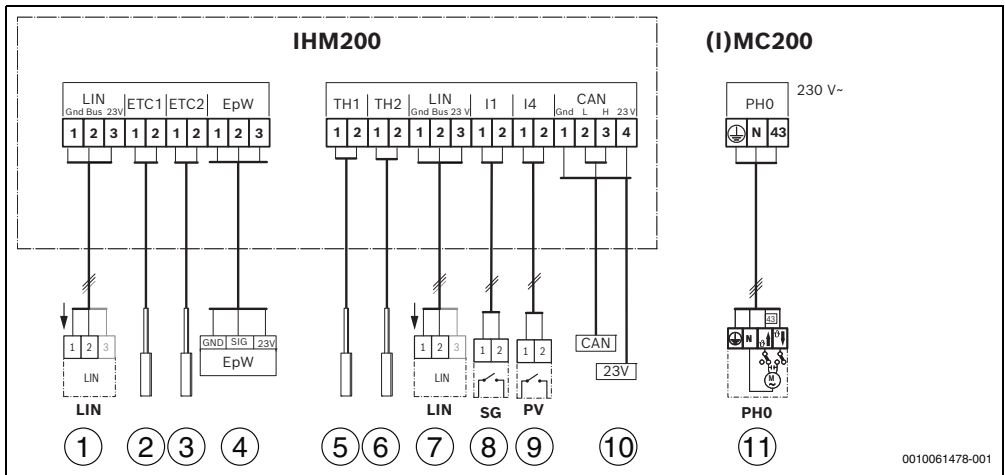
IHM200

(I)MC200

LIN
Gnd Bus 23V
1 2 3

ETC1
1 2

ETC2
1 2

EpW
1 2 3

TH1
1 2

TH2
1 2

LIN
Gnd Bus 23 V
1 2 3

I1
1 2

I4
1 2

CAN
Gnd L H 23 V
1 2 3 4

PH0
N 43

230 V~

1 2 3
LIN

GND SIG 23V
EpW

1 2 3
LIN

1 2

1 2

CAN

23V

N 43

LIN
LIN
SG
PV
PH0

1 2 3 4 5 6 7 8 9 10 11

0010061478-001